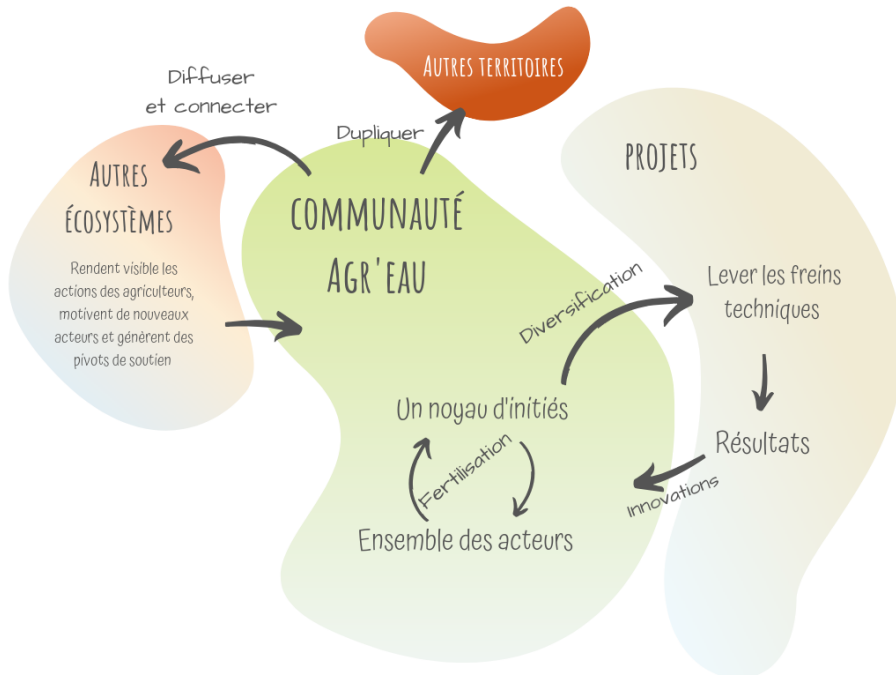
Autres territoires

Diffuser et connecter

Dupliquer

Autres écosystèmes

Rendent visible les actions des agriculteurs, motivent de nouveaux acteurs et génèrent des pivots de soutien

COMMUNAUTÉ Agr'eau

PROJETS

Diversification

Lever les freins techniques

Résultats

Innovations

Un noyau d'initiés

Fertilisation

Ensemble des acteurs